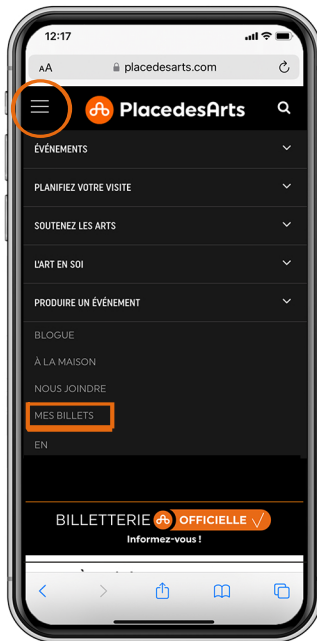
12:17

AA placedesarts.com

PlacedesArts

ÉVÉNEMENTS

PLANIFIEZ VOTRE VISITE

SOUTENEZ LES ARTS

L'ART EN SOI

PRODUIRE UN ÉVÉNEMENT

BLOGUE

À LA MAISON

NOUS JOINDRE

MES BILLETS

EN

BILLETTERIE OFFICIELLE

Informez-vous !